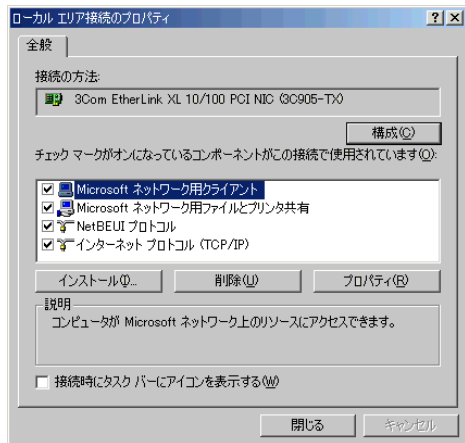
ローカル エリア接続のプロパティ

?　X

全般

接続の方法:

3Com EtherLink XL 10/100 PCI NIC (3C905-TX)

構成(C)

チェック マークがオンになっているコンポーネントがこの接続で使用されています(O):

☑ Microsoft ネットワーク用クライアント
☑ Microsoft ネットワーク用ファイルとプリンタ共有
☑ NetBEUI プロトコル
☑ インターネット プロトコル (TCP/IP)

インストール(N)...　削除(U)　プロパティ(R)

説明

コンピュータが Microsoft ネットワーク上のリソースにアクセスできます。

☐ 接続時にタスク バーにアイコンを表示する(W)

閉じる　キャンセル